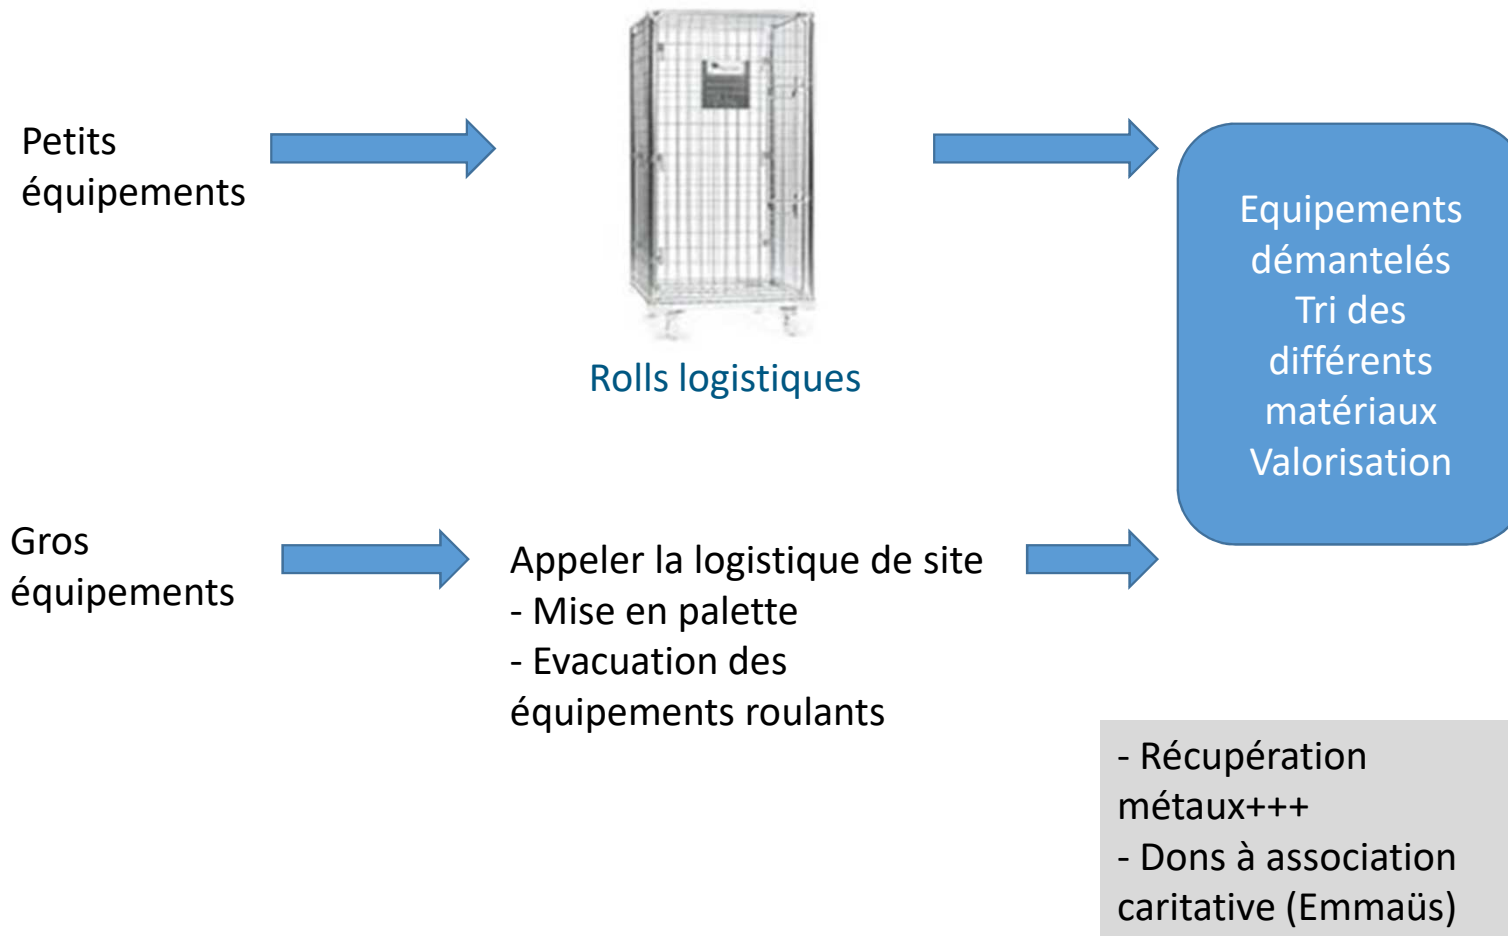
Petits équipements

Rolls logistiques

Equipements démantelés
Tri des différents matériaux
Valorisation

Gros équipements

Appeler la logistique de site
- Mise en palette
- Evacuation des équipements roulants

- Récupération métaux+++
- Dons à association caritative (Emmaüs)